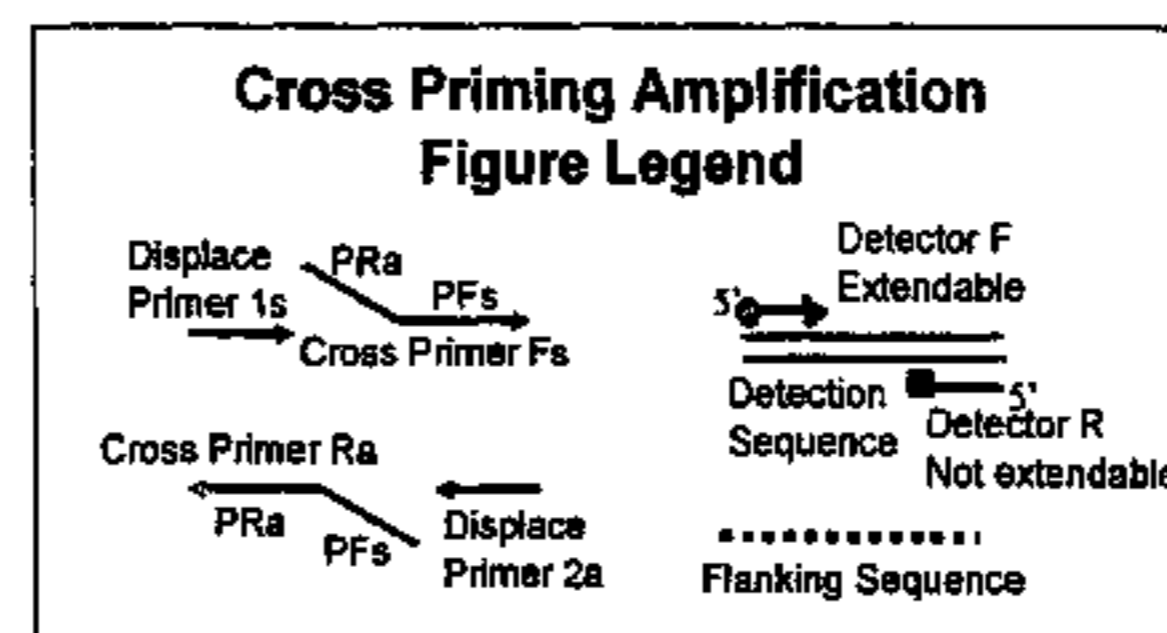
Cross Priming Amplification
Figure Legend

Displace Primer 1s

PRa

PFs

Cross Primer Fs

Cross Primer Ra

PRa

PFs

Displace Primer 2a

Detector F Extendable

5'

Detection Sequence

5'

Detector R Not extendable

Flanking Sequence